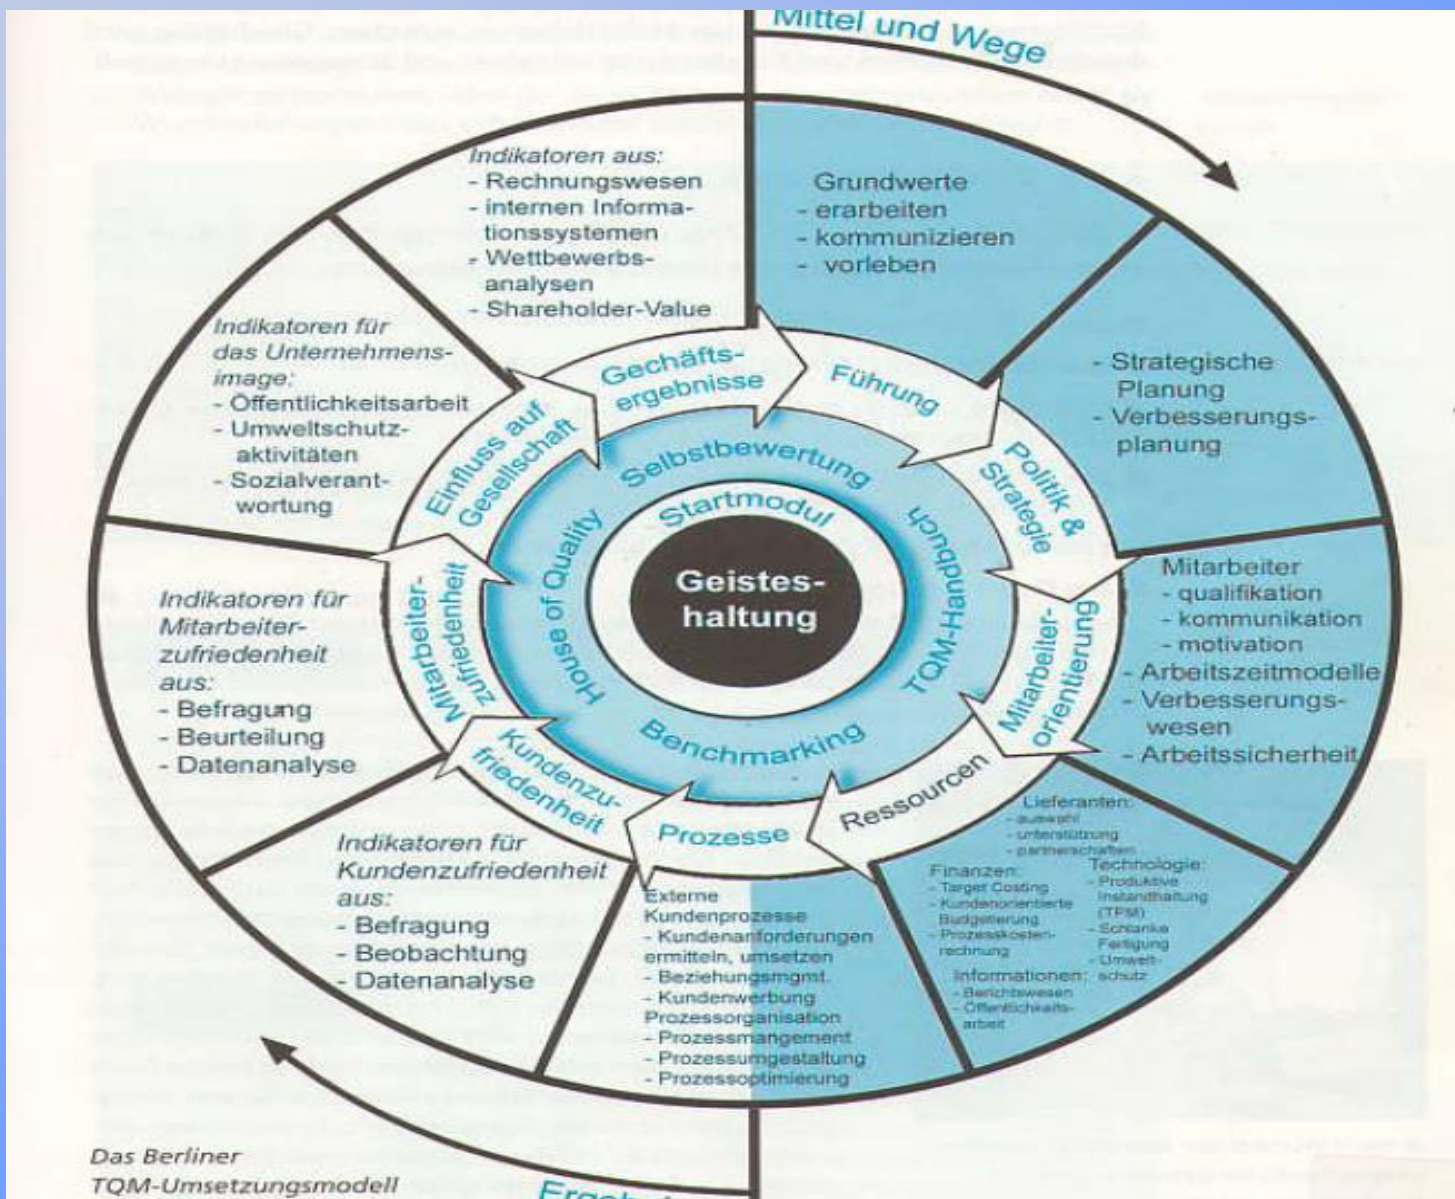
Mittel und Wege

Indikatoren aus:
- Rechnungswesen
- internen Informationssystemen
- Wettbewerbsanalysen
- Shareholder-Value

Grundwerte
- erarbeiten
- kommunizieren
- vorleben

Indikatoren für das Unternehmensimage:
- Öffentlichkeitsarbeit
- Umweltschutzaktivitäten
- Sozialverantwortung

- Strategische Planung
- Verbesserungsplanung

Gechäftsergebnisse

Führung

Politik & Strategie

Mitarbeiterorientierung

Ressourcen

Prozesse

Kundenzufriedenheit

Mitarbeiterzufriedenheit

Einfluss auf Gesellschaft

Selbstbewertung

TQM-Handbuch

Benchmarking

House of Quality

Startmodul

Geisteshaltung

Indikatoren für Mitarbeiterzufriedenheit aus:
- Befragung
- Beurteilung
- Datenanalyse

Mitarbeiter
- qualifikation
- kommunikation
- motivation
- Arbeitszeitmodelle
- Verbesserungswesen
- Arbeitssicherheit

Lieferanten:
- auswahl
- unterstützung
- partnerschaften

Finanzen:
- Target Costing
- Kundenorientierte Budgetierung
- Prozesskostenrechnung

Technologie:
- Produktive Instandhaltung (TPM)
- Schlanke Fertigung
- Umweltschutz

Informationen:
- Berichtswesen
- Öffentlichkeitsarbeit

Indikatoren für Kundenzufriedenheit aus:
- Befragung
- Beobachtung
- Datenanalyse

Externe Kundenprozesse
- Kundenanforderungen ermitteln, umsetzen
- Beziehungsmgmt.
- Kundenwerbung
Prozessorganisation
- Prozessmangement
- Prozessumgestaltung
- Prozessoptimierung

Das Berliner TQM-Umsetzungsmodell

Ergebni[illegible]